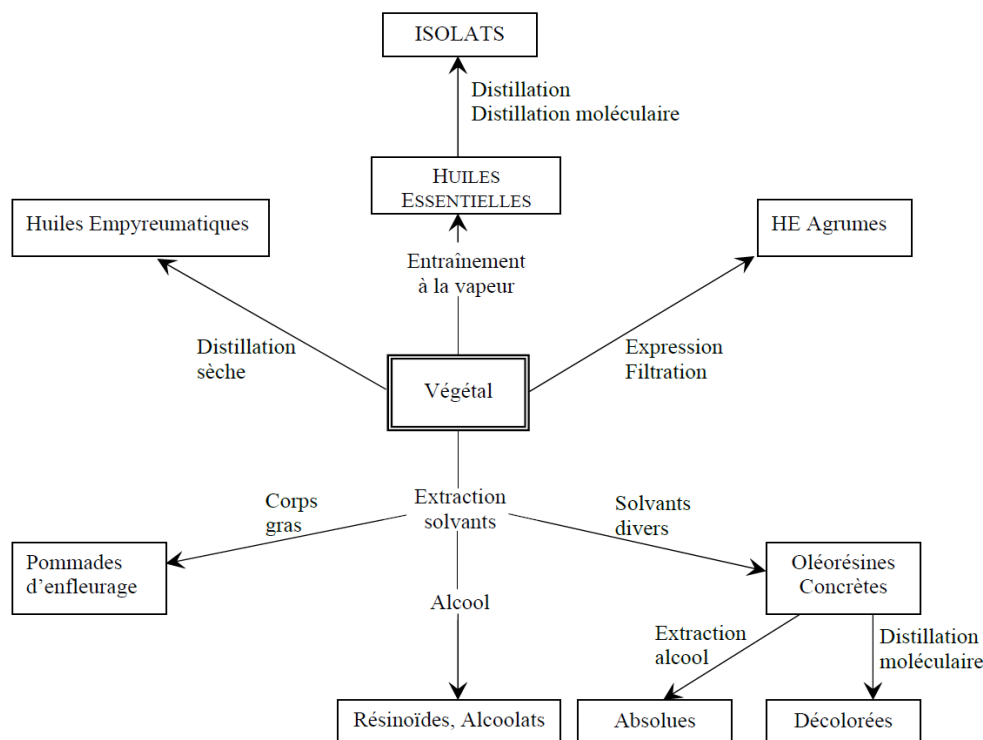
ISOLATS

Distillation
Distillation moléculaire

HUILES
ESSENTIELLES

Huiles Empyreumatiques

HE Agrumes

Entraînement
à la vapeur

Distillation
sèche

Expression
Filtration

Végétal

Corps
gras

Extraction
solvants

Solvants
divers

Pommades
d'enfleurage

Alcool

Oléorésines
Concrètes

Extraction
alcool

Distillation
moléculaire

Résinoïdes, Alcoolats

Absolues

Décolorées